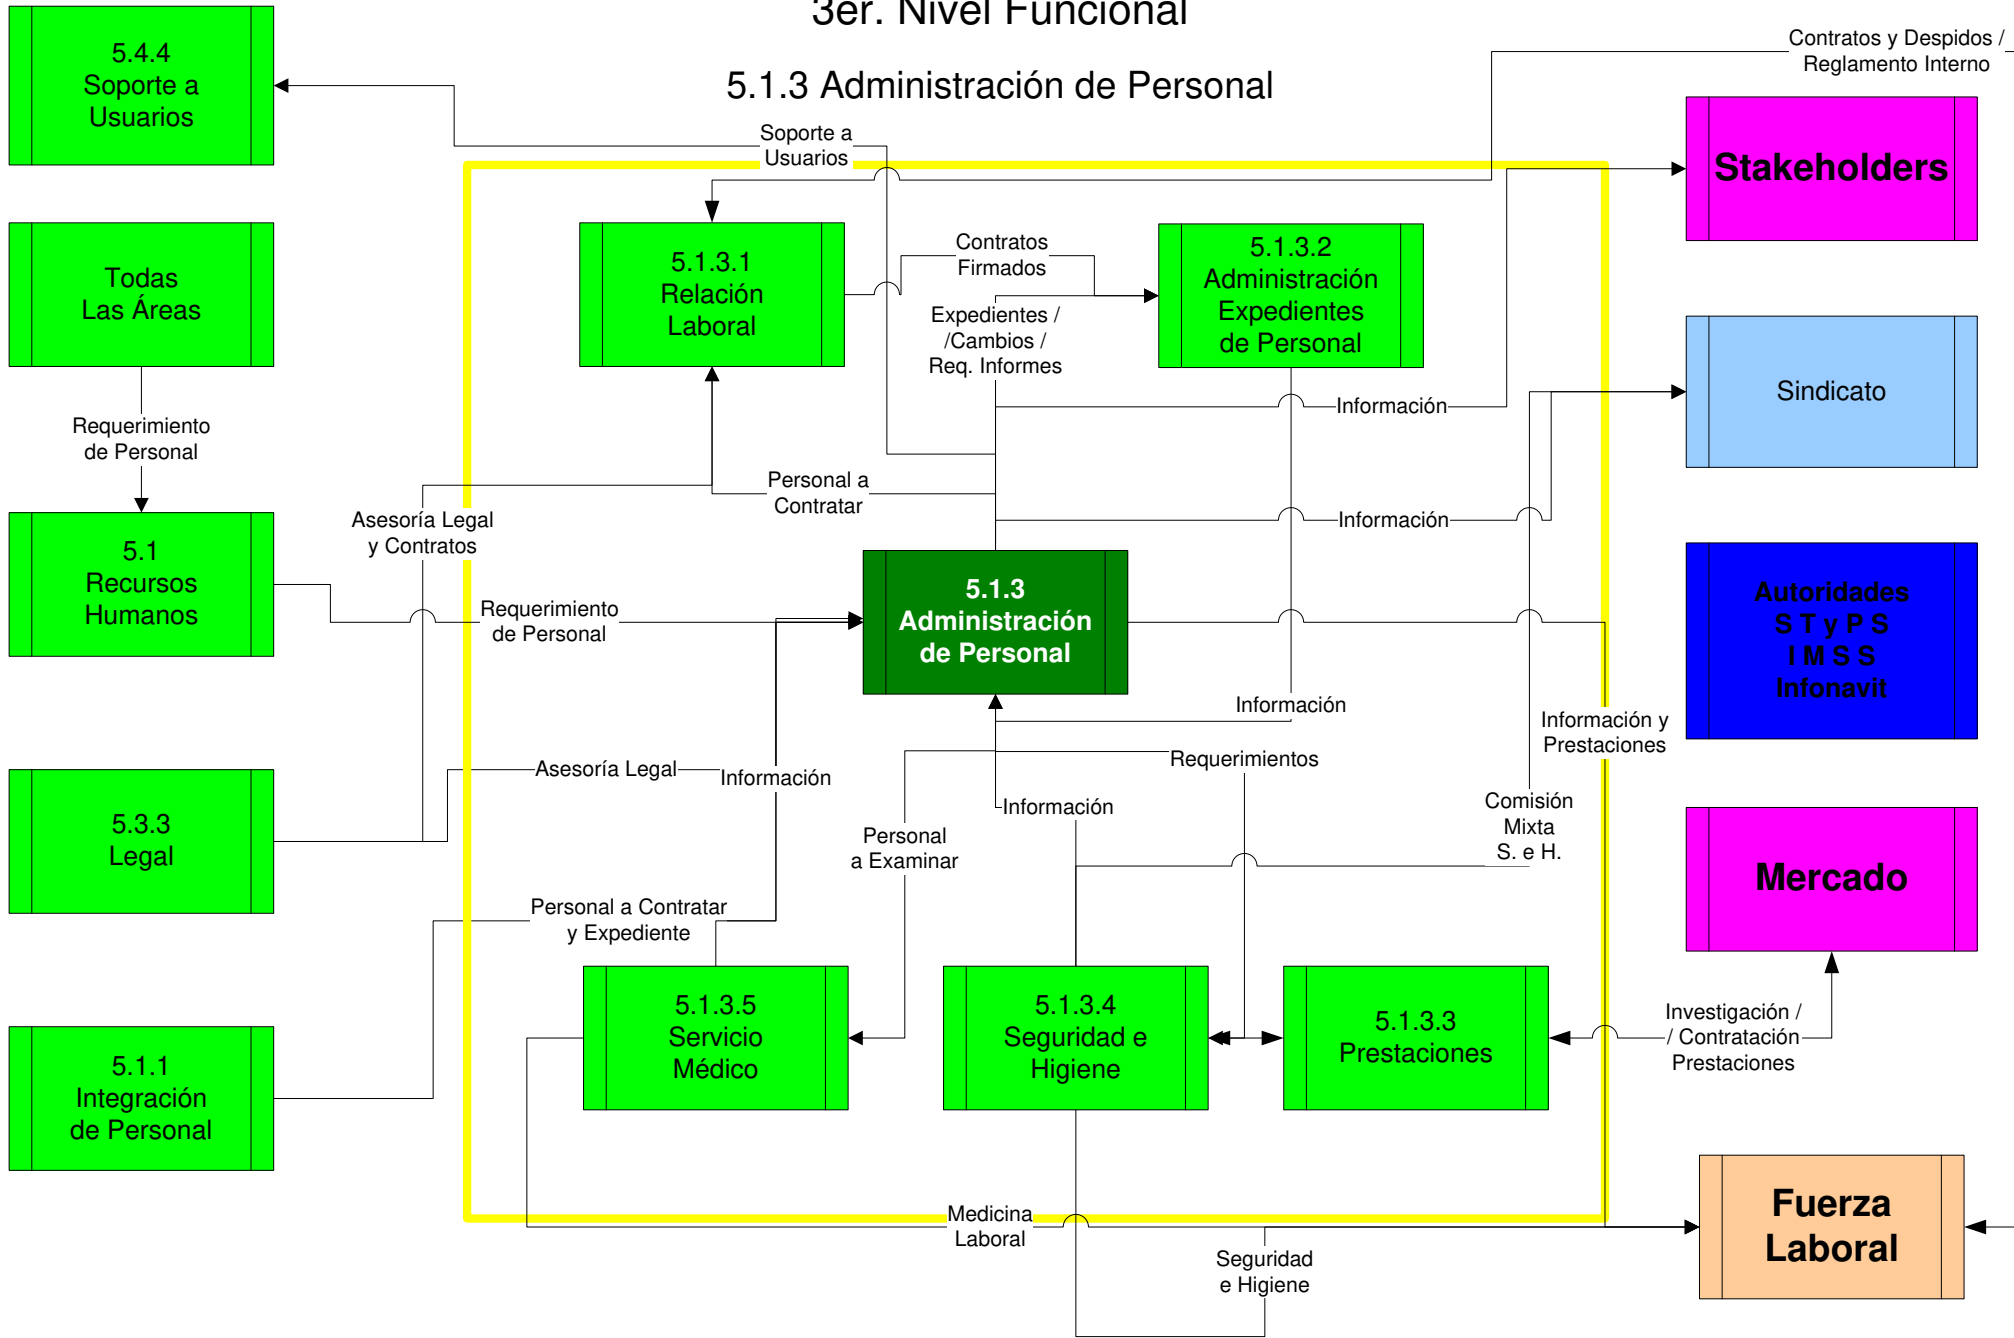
3er. Nivel Funcional

5.1.3 Administración de Personal

5.4.4
Soporte a
Usuarios

Todas
Las Áreas

Requerimiento
de Personal

5.1
Recursos
Humanos

5.3.3
Legal

5.1.1
Integración
de Personal

Soporte a
Usuarios

Contratos y Despidos /
Reglamento Interno

Stakeholders

5.1.3.1
Relación
Laboral

Contratos
Firmados

5.1.3.2
Administración
Expedientes
de Personal

Expedientes /
/Cambios /
Req. Informes

Información

Sindicato

Personal a
Contratar

Asesoría Legal
y Contratos

Información

Requerimiento
de Personal

5.1.3
Administración
de Personal

Autoridades
S T y P S
I M S S
Infonavit

Información

Información y
Prestaciones

Asesoría Legal

Información

Requerimientos

Información

Personal
a Examinar

Comisión
Mixta
S. e H.

Mercado

Personal a Contratar
y Expediente

5.1.3.5
Servicio
Médico

5.1.3.4
Seguridad e
Higiene

5.1.3.3
Prestaciones

Investigación /
/ Contratación
Prestaciones

Medicina
Laboral

Fuerza
Laboral

Seguridad
e Higiene